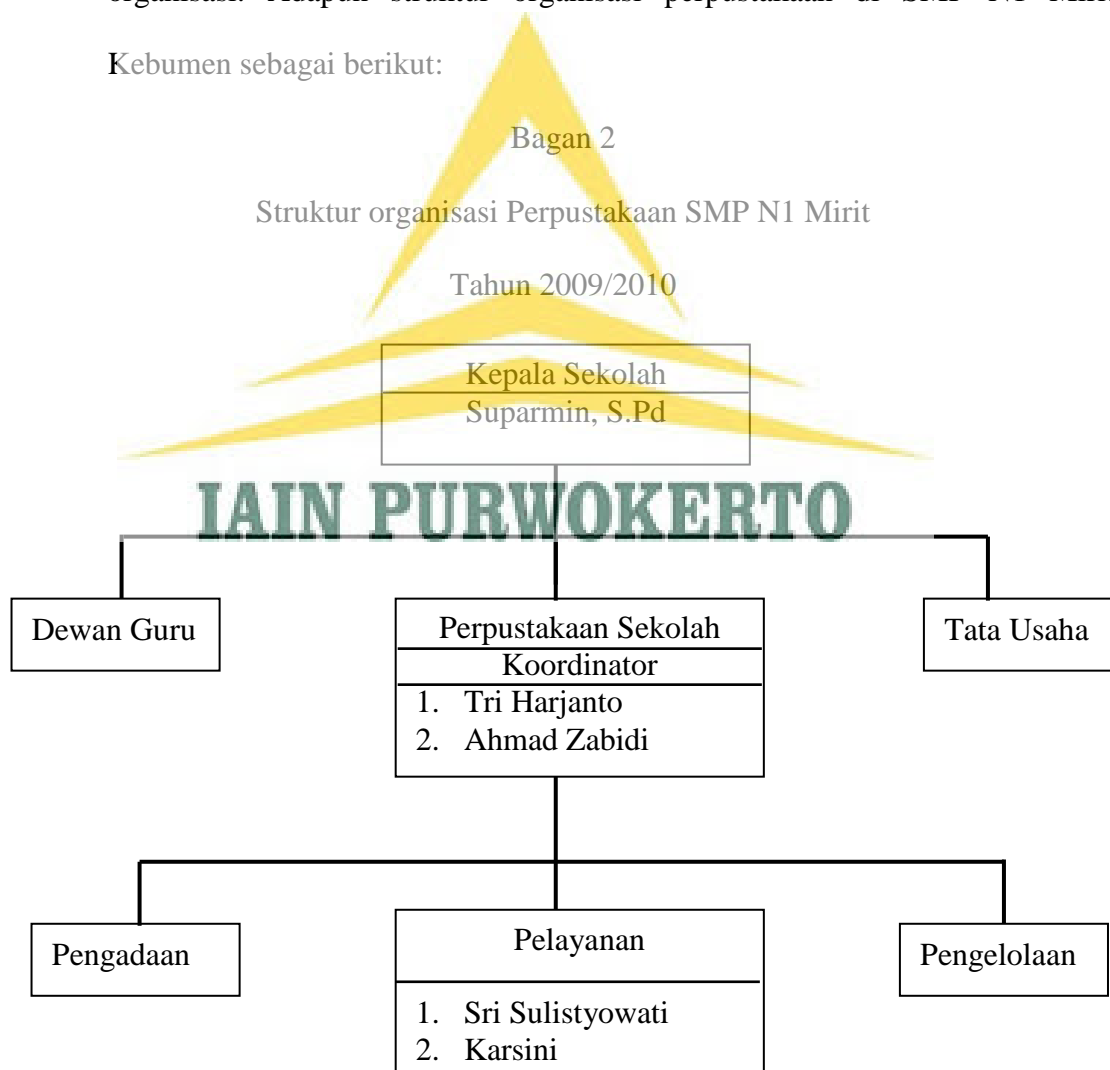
organisasi. Adapun struktur organisasi perpustakaan di SMP N1 Mirit Kebumen sebagai berikut:

Bagan 2

Struktur organisasi Perpustakaan SMP N1 Mirit

Tahun 2009/2010

Kepala Sekolah
Suparmin, S.Pd

IAIN PURWOKERTO

Dewan Guru

Perpustakaan Sekolah
Koordinator
1. Tri Harjanto
2. Ahmad Zabidi

Tata Usaha

Pengadaan

Pelayanan
1. Sri Sulistyowati
2. Karsini

Pengelolaan